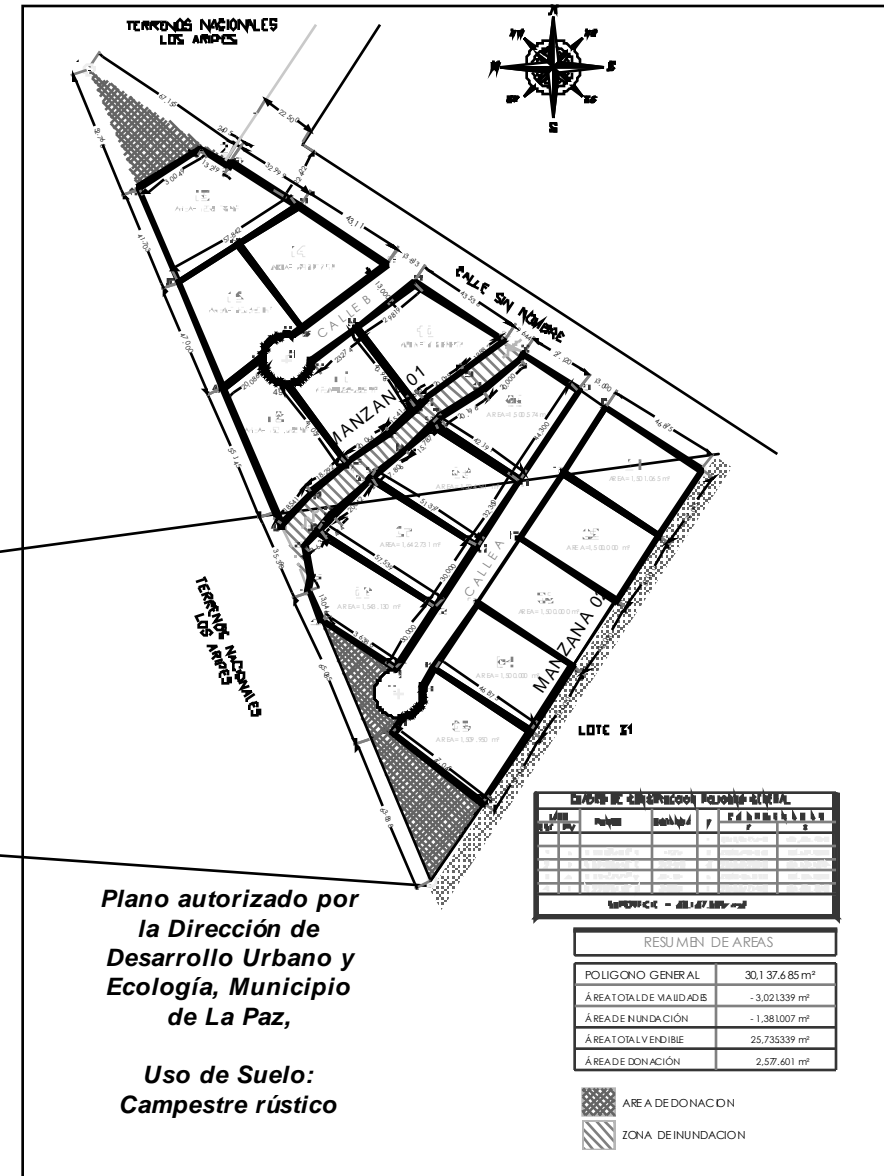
TERRENOS NACIONALES
LOS ARIPES

N
S
E
W

CALLE SIN NOMBRE

CALLE B

MANZANA 01

CALLE A

MANZANA 02

TERRENOS NACIONALES
LOS ARIPES

LOTE 31

AREA= 1,300.000 m²

AREA= 1,642.731 m²

AREA= 1,300.000 m²

AREA= 1,300.000 m²

AREA= 1,300.000 m²

AREA= 1,300.000 m²

AREA= 1,309.850 m²

AREA= 1,345.100 m²

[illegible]

SUPERFICIE = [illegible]

Plano autorizado por la Dirección de Desarrollo Urbano y Ecología, Municipio de La Paz,

Uso de Suelo: Campestre rústico

RESUMEN DE AREAS

| POLIGONO GENERAL | 30,137.685 m² |
|---|---|
| ÁREA TOTAL DE VIALIDADES | - 3,021.339 m² |
| ÁREA DE INUNDACIÓN | - 1,381.007 m² |
| ÁREA TOTAL VENDIBLE | 25,735.339 m² |
| ÁREA DE DONACIÓN | 2,577.601 m² |

AREA DE DONACION

ZONA DE INUNDACION